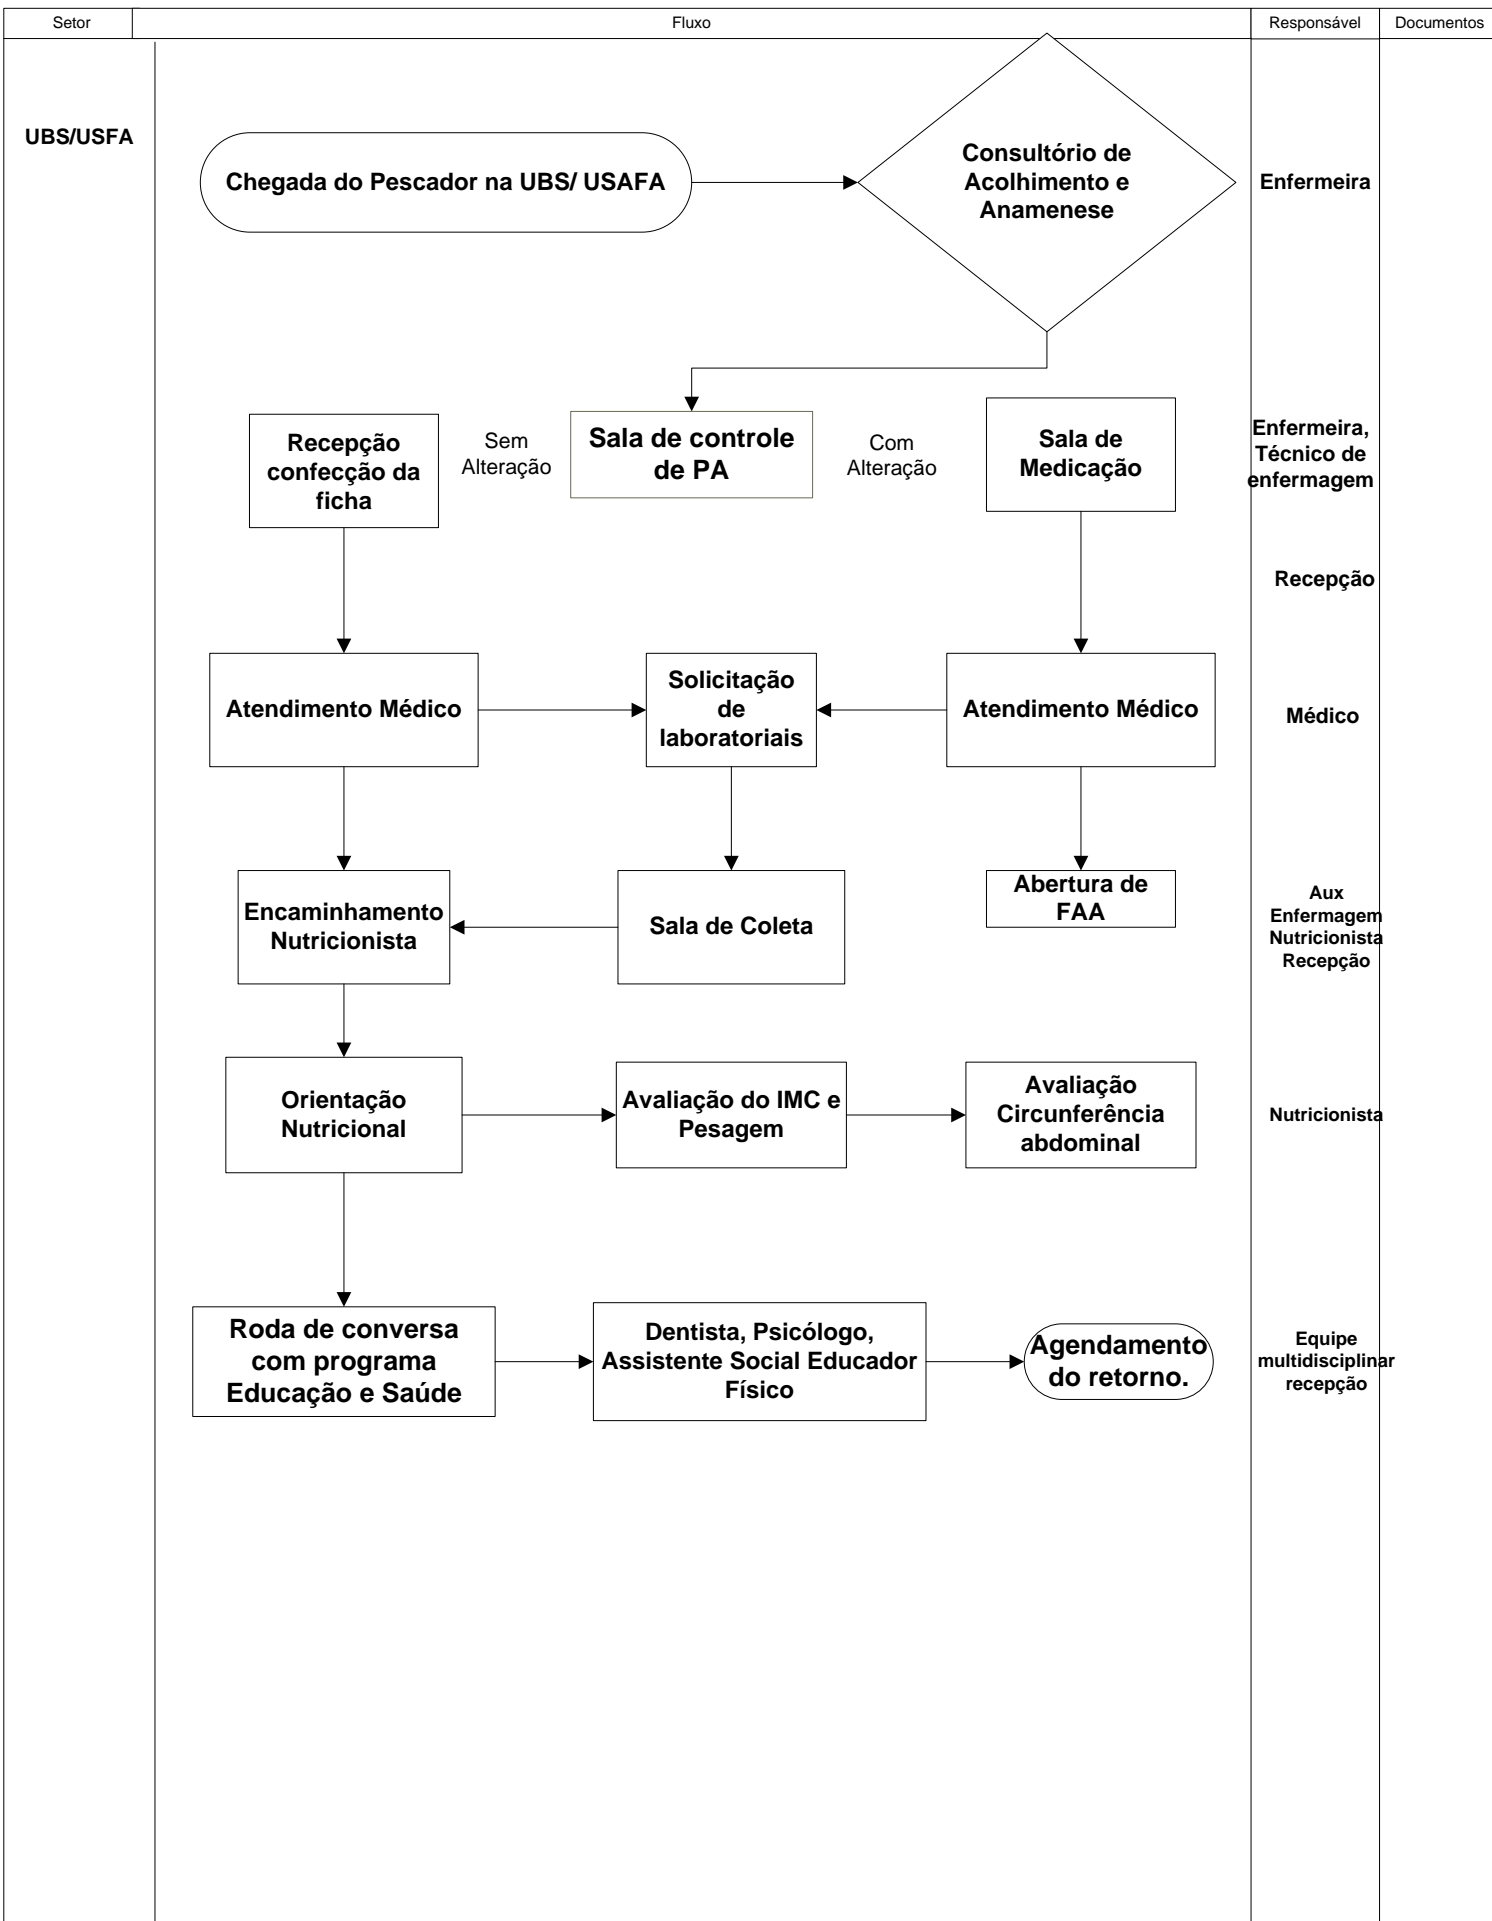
Setor

Fluxo

Responsável

Documentos

UBS/USFA

Chegada do Pescador na UBS/ USAFA

Consultório de Acolhimento e Anamenese

Enfermeira

Recepção confecção da ficha

Sem Alteração

Sala de controle de PA

Com Alteração

Sala de Medicação

Enfermeira, Técnico de enfermagem

Recepção

Atendimento Médico

Solicitação de laboratoriais

Atendimento Médico

Médico

Encaminhamento Nutricionista

Sala de Coleta

Abertura de FAA

Aux Enfermagem Nutricionista Recepção

Orientação Nutricional

Avaliação do IMC e Pesagem

Avaliação Circunferência abdominal

Nutricionista

Roda de conversa com programa Educação e Saúde

Dentista, Psicólogo, Assistente Social Educador Físico

Agendamento do retorno.

Equipe multidisciplinar recepção